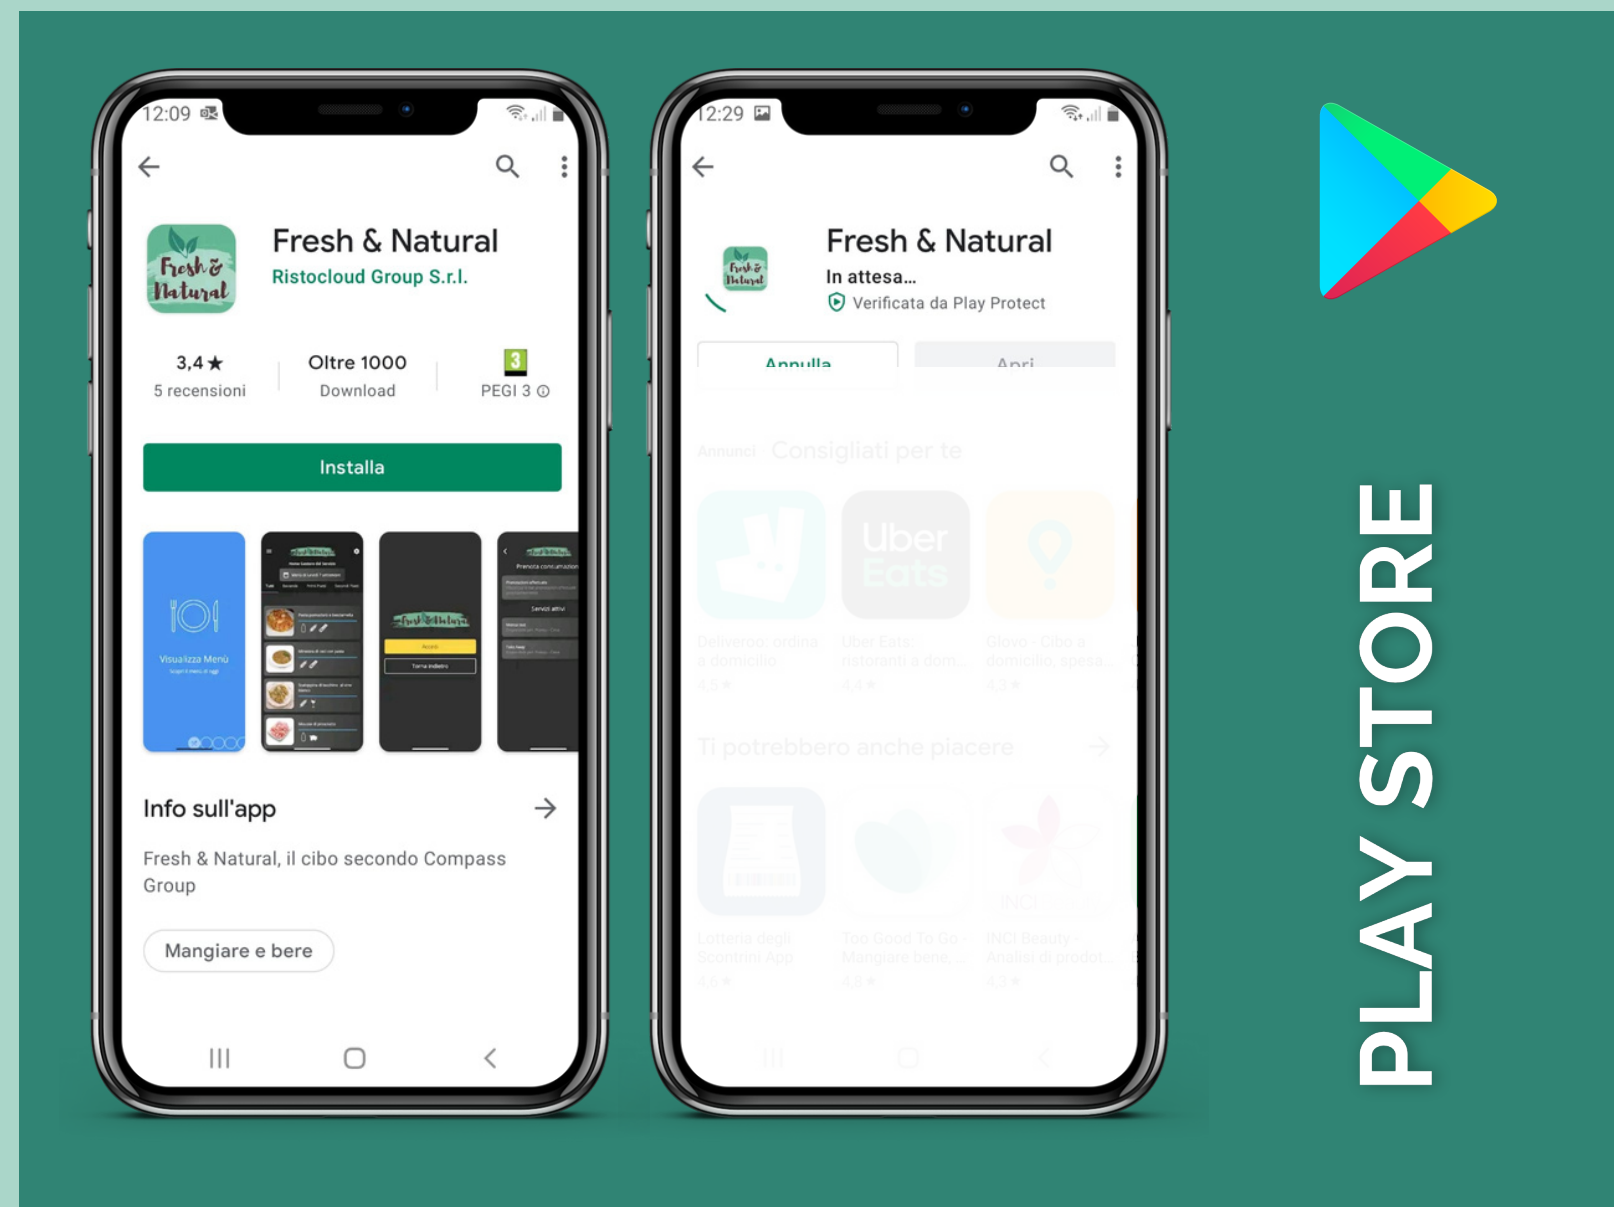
12:09

Fresh & Natural
Ristocloud Group S.r.l.

3,4 ★
5 recensioni

Oltre 1000
Download

PEGI 3 ⓘ

Installa

Visualizza Menù

Info sull'app

Fresh & Natural, il cibo secondo Compass Group

Mangiare e bere

12:29

Fresh & Natural
In attesa...
Verificata da Play Protect

Annulla

Apri

Annunci Consigliati per te

Uber Eats

Deliveroo: ordina a domicilio
4,5★

Uber Eats: ristoranti a dom...
4,4★

Glovo - Cibo a domicilio, spesa...
4,3★

Ti potrebbero anche piacere

Lotteria degli Scontrini App
4,6★

Too Good To Go - Mangiare bene...
4,8★

INCI Beauty - Analisi di prodot...
4,3★

PLAY STORE